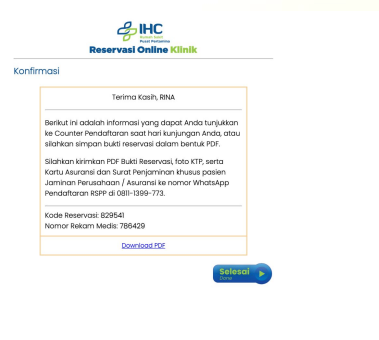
IHC
Pertamina
Reservasi Online Klinik

Konfirmasi

Terima Kasih, RINA

Berikut ini adalah informasi yang dapat Anda tunjukkan ke Counter Pendaftaran saat hari kunjungan Anda, atau silahkan simpan bukti reservasi dalam bentuk PDF.

Silahkan kirimkan PDF Bukti Reservasi, foto KTP, serta Kartu Asuransi dan Surat Penjaminan khusus pasien Jaminan Perusahaan / Asuransi ke nomor WhatsApp Pendaftaran RSPP di 0811-1399-773.

Kode Reservasi: B29541
Nomor Rekam Medis: 786429

Download PDF

Selesai